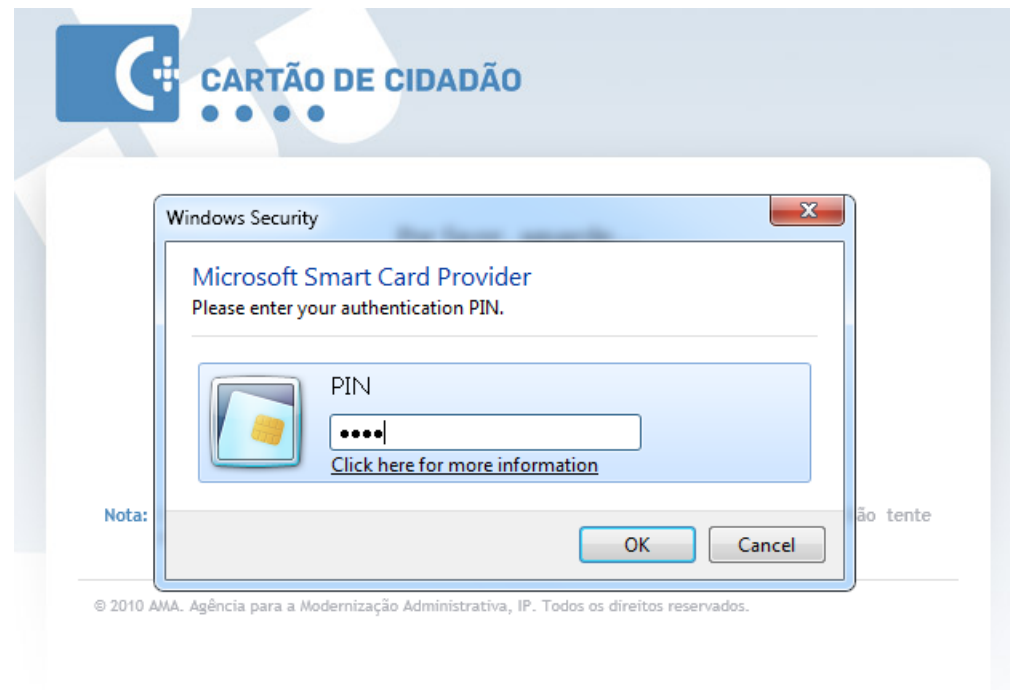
CARTÃO DE CIDADÃO

Windows Security

Microsoft Smart Card Provider

Please enter your authentication PIN.

PIN

••••

Click here for more information

Nota:

ão tente

OK

Cancel

© 2010 AMA. Agência para a Modernização Administrativa, IP. Todos os direitos reservados.